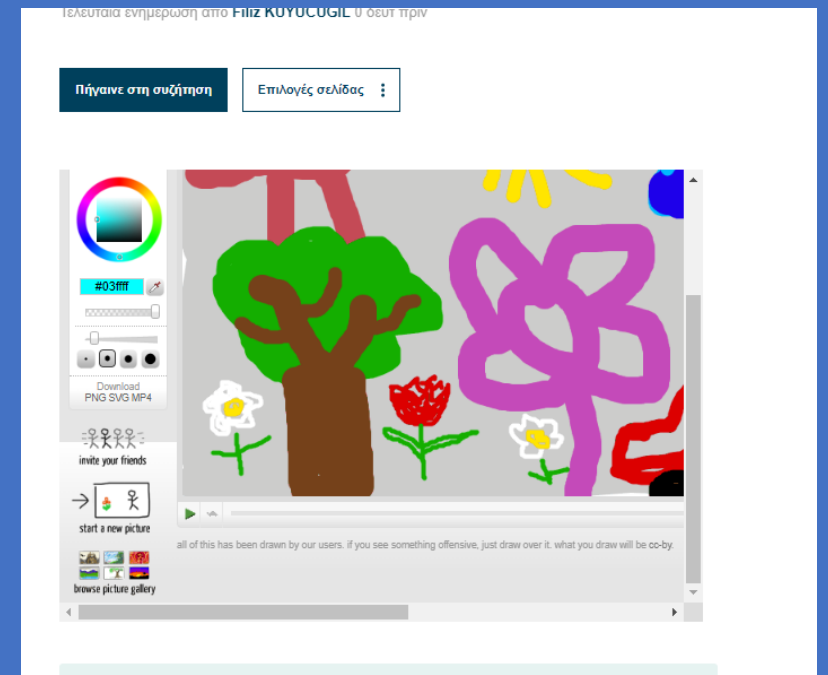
Τελευταία ενημέρωση από Filiz KUYUCUGIL 0 δευτ πριν

Πήγαινε στη συζήτηση

Επιλογές σελίδας

#03ffff

Download
PNG SVG MP4

invite your friends

start a new picture

browse picture gallery

all of this has been drawn by our users. if you see something offensive, just draw over it. what you draw will be cc-by.